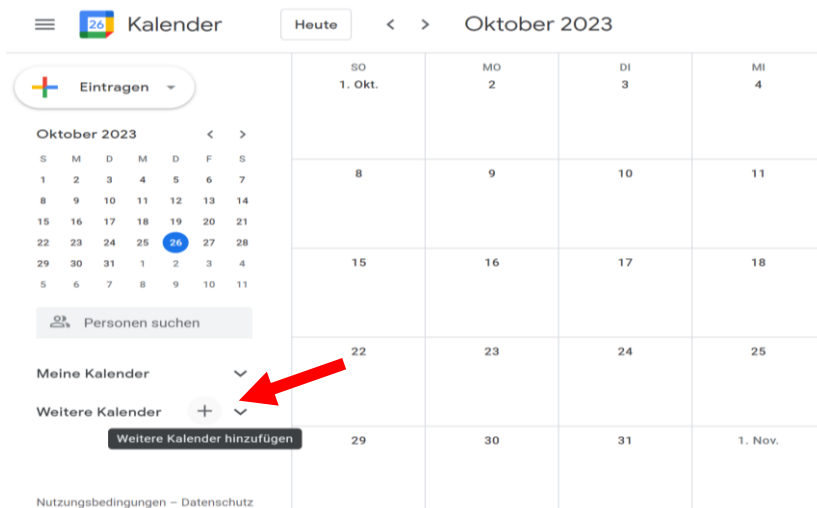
26 Kalender

Heute

Oktober 2023

Eintragen

Oktober 2023

| S | M | D | M | D | F | S |
|---|---|---|---|---|---|---|
| 1 | 2 | 3 | 4 | 5 | 6 | 7 |
| 8 | 9 | 10 | 11 | 12 | 13 | 14 |
| 15 | 16 | 17 | 18 | 19 | 20 | 21 |
| 22 | 23 | 24 | 25 | 26 | 27 | 28 |
| 29 | 30 | 31 | 1 | 2 | 3 | 4 |
| 5 | 6 | 7 | 8 | 9 | 10 | 11 |

Personen suchen

Meine Kalender

Weitere Kalender

Weitere Kalender hinzufügen

Nutzungsbedingungen – Datenschutz

| SO | MO | DI | MI |
|---|---|---|---|
| 1. Okt. | 2 | 3 | 4 |
| 8 | 9 | 10 | 11 |
| 15 | 16 | 17 | 18 |
| 22 | 23 | 24 | 25 |
| 29 | 30 | 31 | 1. Nov. |